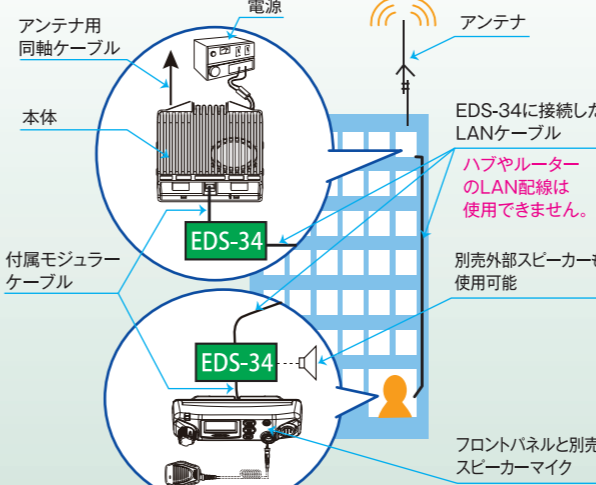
電源

アンテナ用同軸ケーブル

アンテナ

本体

EDS-34に接続したLANケーブル

ハブやルーターのLAN配線は使用できません。

EDS-34

付属モジュラーケーブル

別売外部スピーカーも使用可能

EDS-34

フロントパネルと別売スピーカーマイク